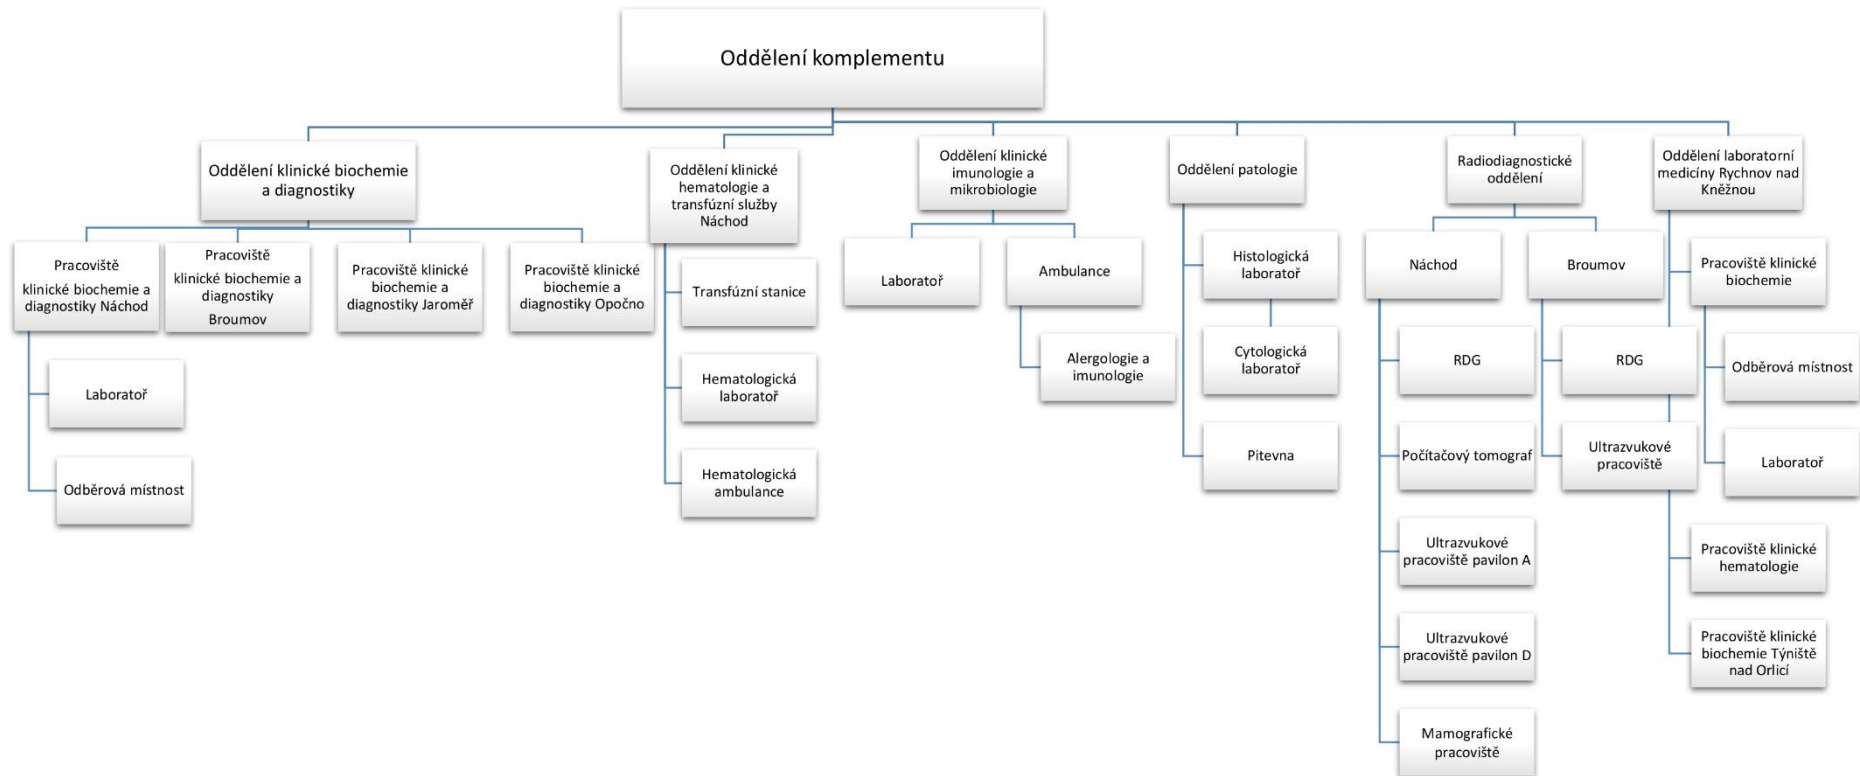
Oddělení komplementu

Oddělení klinické biochemie a diagnostiky

Pracoviště klinické biochemie a diagnostiky Náchod

Laboratoř

Odběrová místnost

Pracoviště klinické biochemie a diagnostiky Broumov

Pracoviště klinické biochemie a diagnostiky Jaroměř

Pracoviště klinické biochemie a diagnostiky Opočno

Oddělení klinické hematologie a transfúzní služby Náchod

Transfúzní stanice

Hematologická laboratoř

Hematologická ambulance

Oddělení klinické imunologie a mikrobiologie

Laboratoř

Ambulance

Alergologie a imunologie

Oddělení patologie

Histologická laboratoř

Cytologická laboratoř

Pitevna

Radiodiagnostické oddělení

Náchod

RDG

Počítačový tomograf

Ultrazvukové pracoviště pavilon A

Ultrazvukové pracoviště pavilon D

Mamografické pracoviště

Broumov

RDG

Ultrazvukové pracoviště

Oddělení laboratorní medicíny Rychnov nad Kněžnou

Pracoviště klinické biochemie

Odběrová místnost

Laboratoř

Pracoviště klinické hematologie

Pracoviště klinické biochemie Týniště nad Orlicí